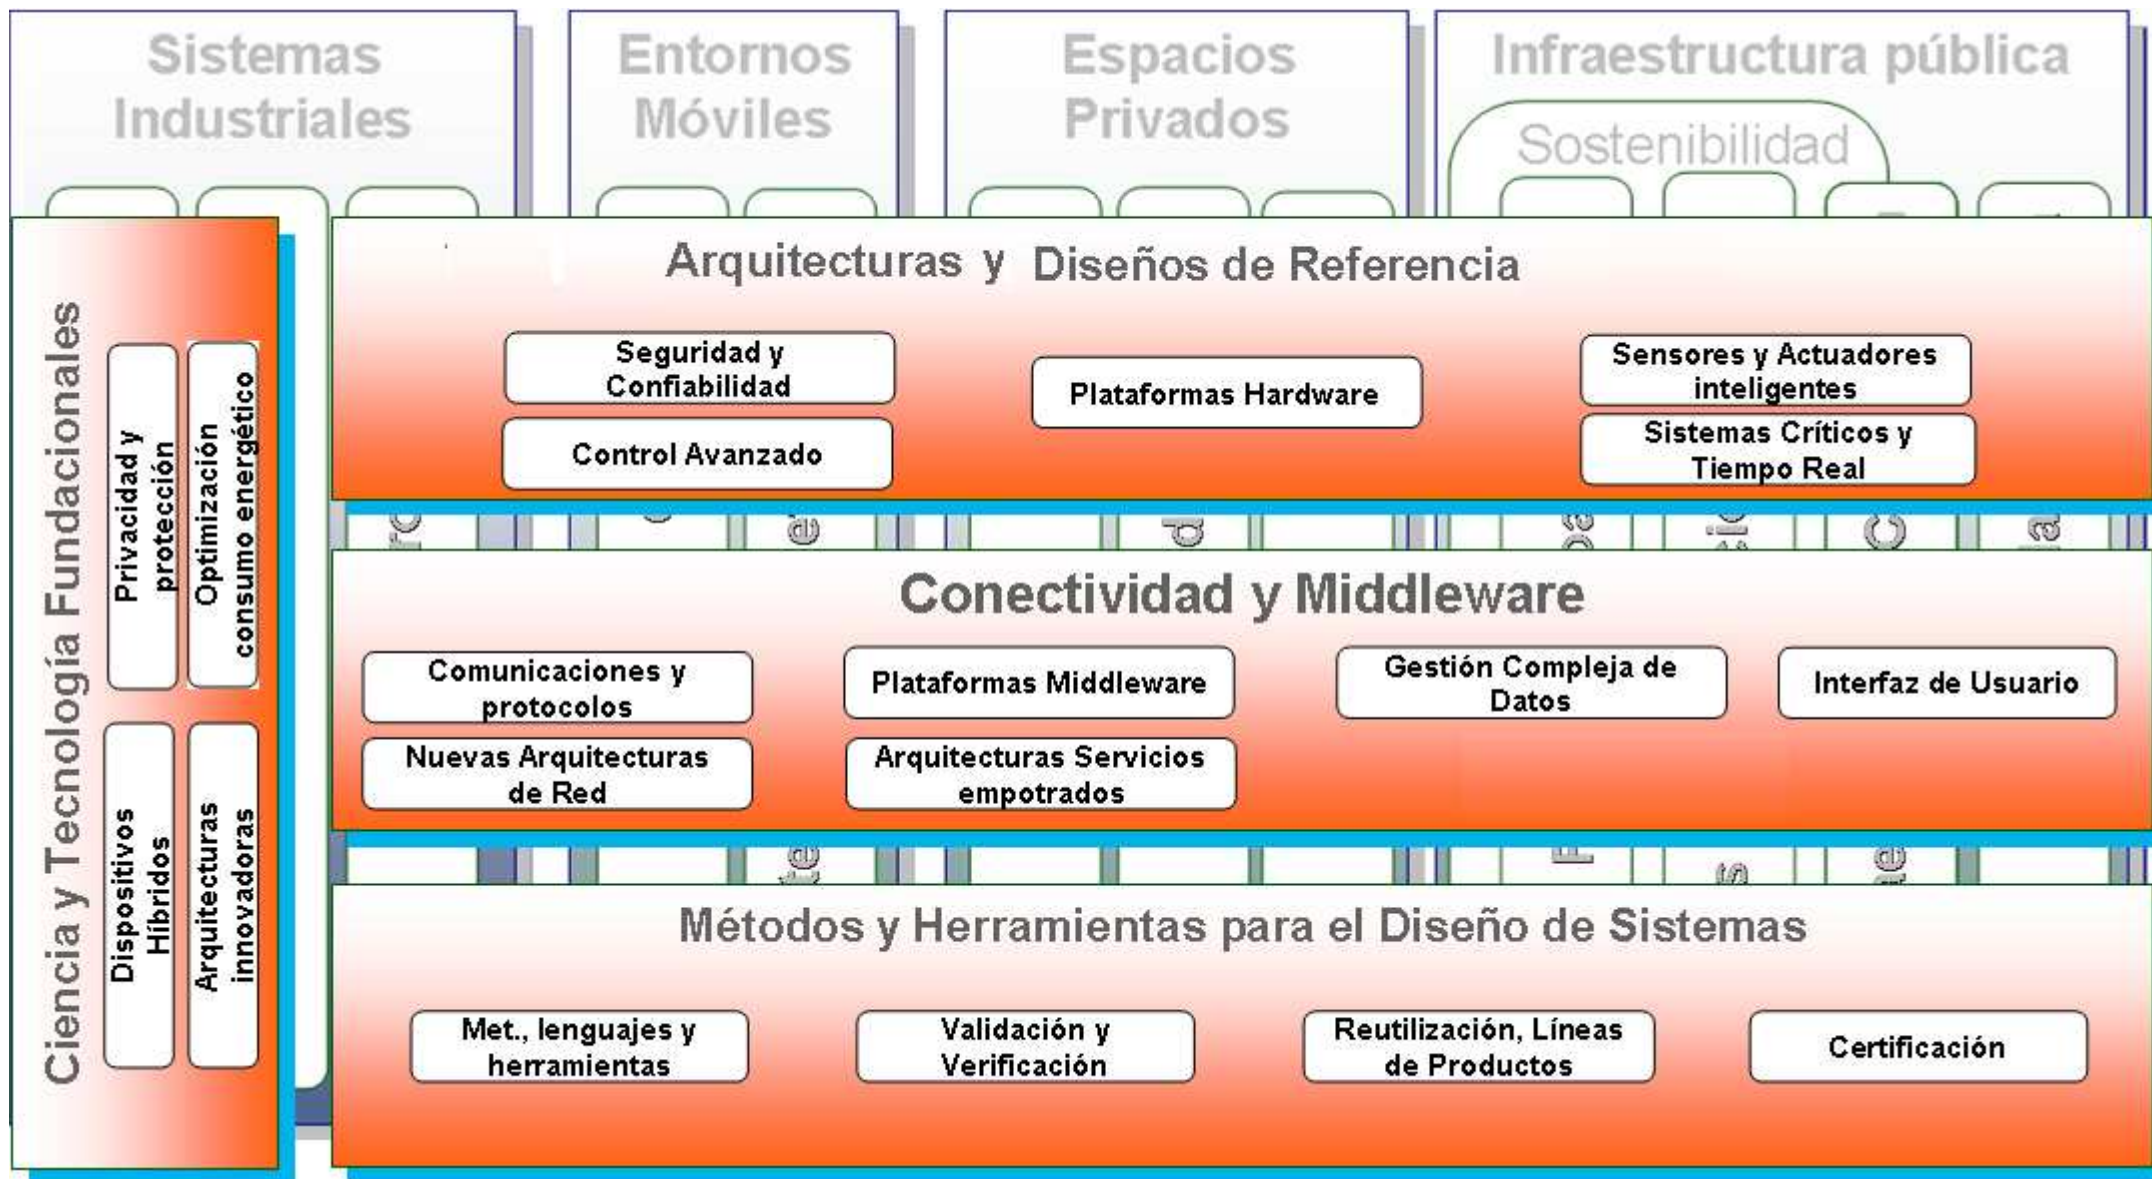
Sistemas Industriales

Entornos Móviles

Espacios Privados

Infraestructura pública

Sostenibilidad

Ciencia y Tecnología Fundacionales

Privacidad y protección

Optimización consumo energético

Dispositivos Híbridos

Arquitecturas innovadoras

Arquitecturas y Diseños de Referencia

Seguridad y Confiabilidad

Control Avanzado

Plataformas Hardware

Sensores y Actuadores inteligentes

Sistemas Críticos y Tiempo Real

Conectividad y Middleware

Comunicaciones y protocolos

Nuevas Arquitecturas de Red

Plataformas Middleware

Arquitecturas Servicios empotrados

Gestión Compleja de Datos

Interfaz de Usuario

Métodos y Herramientas para el Diseño de Sistemas

Met., lenguajes y herramientas

Validación y Verificación

Reutilización, Líneas de Productos

Certificación